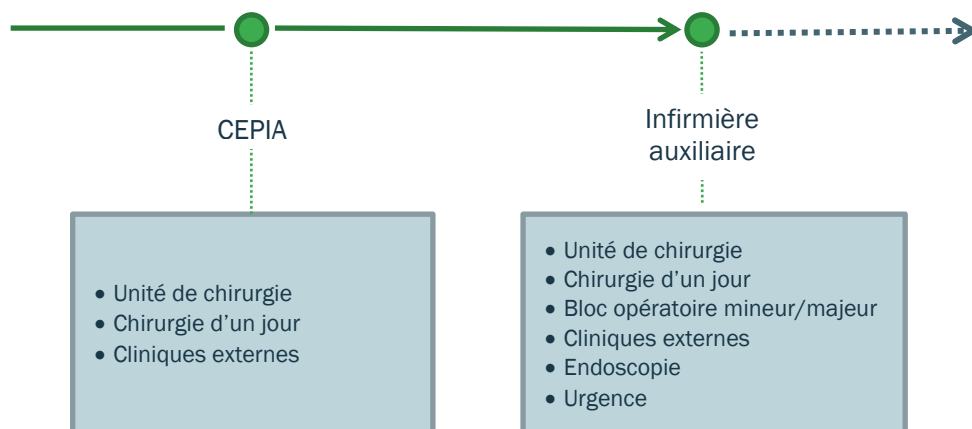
CEPIA

- Unité de chirurgie
- Chirurgie d’un jour
- Cliniques externes

Infirmière auxiliaire

- Unité de chirurgie
- Chirurgie d’un jour
- Bloc opératoire mineur/majeur
- Cliniques externes
- Endoscopie
- Urgence